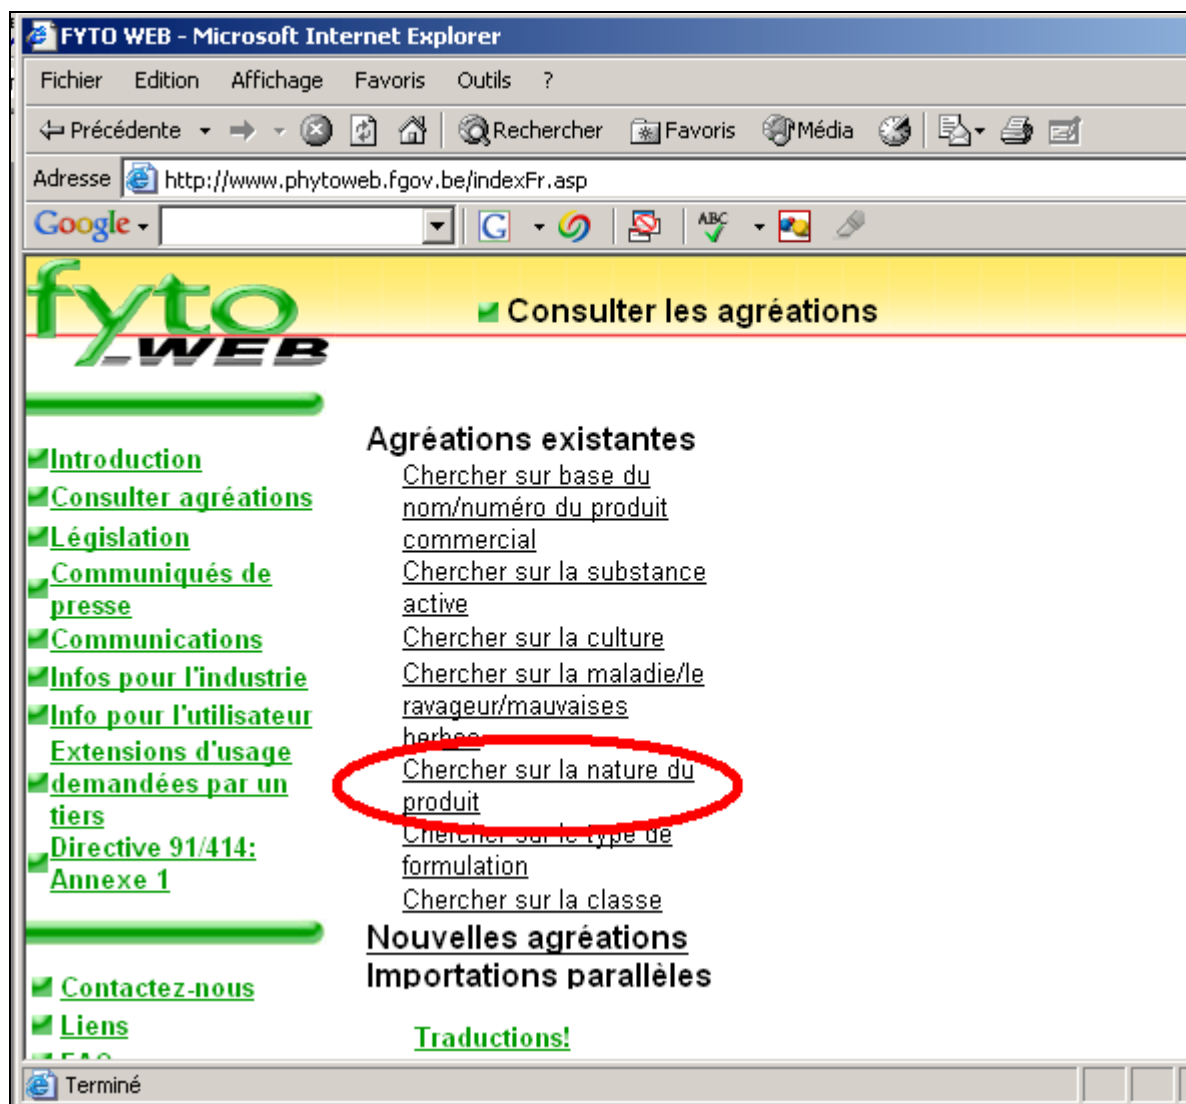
FYTO WEB - Microsoft Internet Explorer

Fichier Edition Affichage Favoris Outils ?

Précédente Rechercher Favoris Média

Adresse http://www.phytoweb.fgov.be/indexFr.asp

Google

fyto WEB

Consulter les agréations

Introduction
Consulter agréations
Législation
Communiqués de presse
Communications
Infos pour l'industrie
Info pour l'utilisateur
Extensions d'usage demandées par un tiers
Directive 91/414: Annexe 1

Contactez-nous
Liens
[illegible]

Agréations existantes
Chercher sur base du nom/numéro du produit commercial
Chercher sur la substance active
Chercher sur la culture
Chercher sur la maladie/le ravageur/mauvaises herbes
Chercher sur la nature du produit
Chercher sur le type de formulation
Chercher sur la classe

Nouvelles agréations
Importations parallèles

Traductions!

Terminé